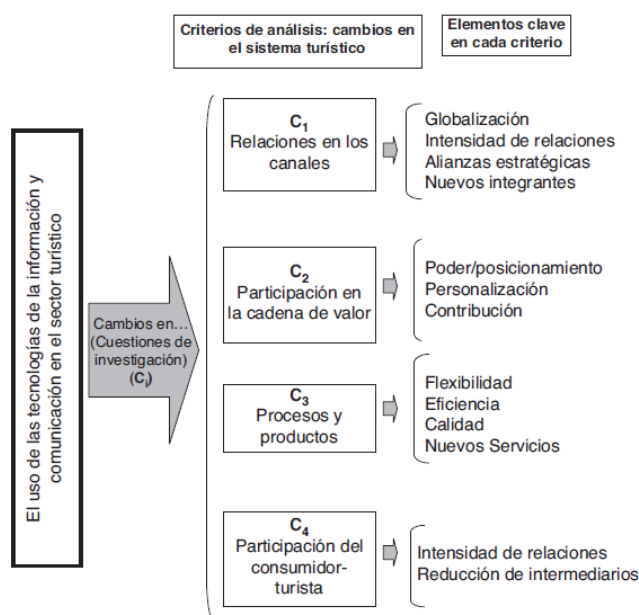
Criterios de análisis: cambios en el sistema turístico

Elementos clave en cada criterio

El uso de las tecnologías de la información y comunicación en el sector turístico

Cambios en... (Cuestiones de investigación) ($C_i$)

$C_1$
Relaciones en los canales

Globalización
Intensidad de relaciones
Alianzas estratégicas
Nuevos integrantes

$C_2$
Participación en la cadena de valor

Poder/posicionamiento
Personalización
Contribución

$C_3$
Procesos y productos

Flexibilidad
Eficiencia
Calidad
Nuevos Servicios

$C_4$
Participación del consumidor-turista

Intensidad de relaciones
Reducción de intermediarios